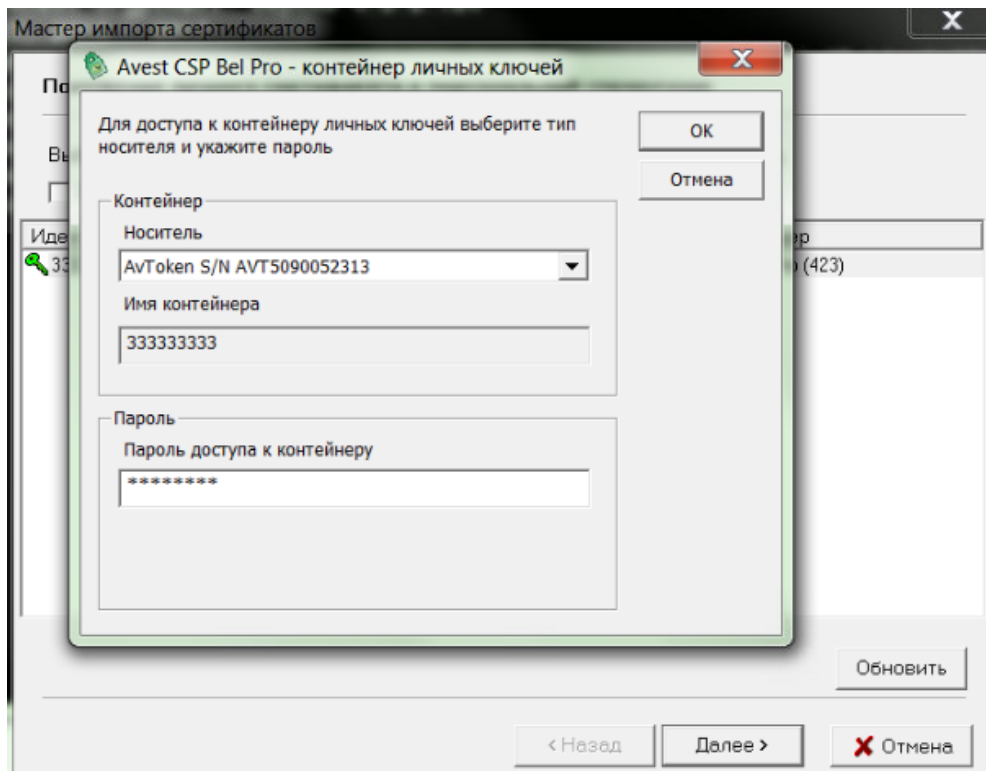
Мастер импорта сертификатов

X

Avest CSP Bel Pro - контейнер личных ключей

X

По

Вы

Иде

33

ер

(423)

Для доступа к контейнеру личных ключей выберите тип носителя и укажите пароль

OK

Отмена

Контейнер

Носитель

AvToken S/N AVT5090052313

Имя контейнера

333333333

Пароль

Пароль доступа к контейнеру

********

Обновить

< Назад

Далее >

Отмена